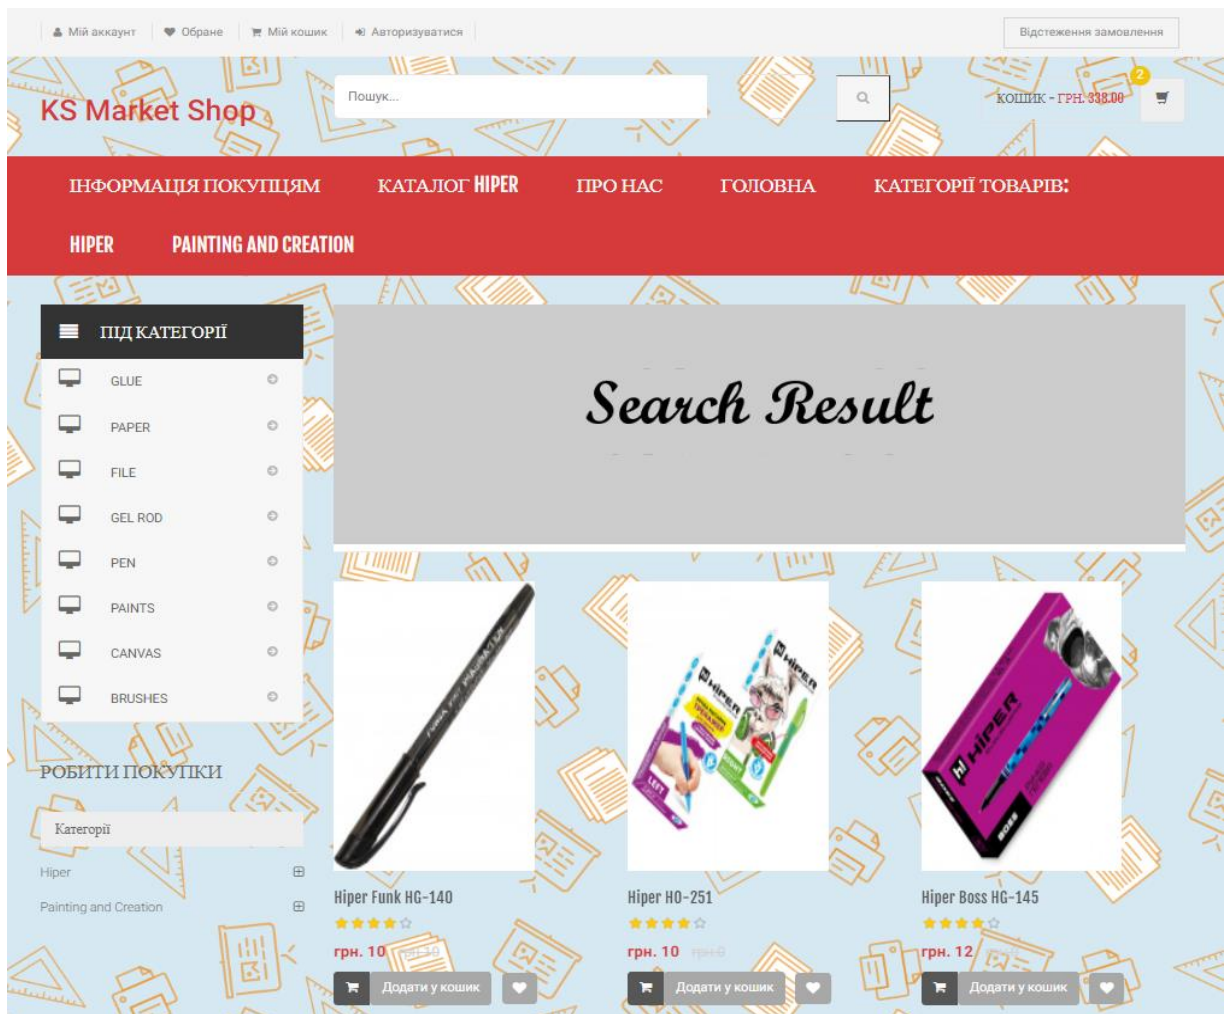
Мій аккаунт | Обране | Мій кошик | Авторизуватися

Відстеження замовлення

KS Market Shop

Пошук...

2

КОШИК - ГРН. 338.00

ІНФОРМАЦІЯ ПОКУПЦЯМ КАТАЛОГ HIPER ПРО НАС ГОЛОВНА КАТЕГОРІЇ ТОВАРІВ:

HIPER PAINTING AND CREATION

ПІД КАТЕГОРІЇ

GLUE
PAPER
FILE
GEL ROD
PEN
PAINTS
CANVAS
BRUSHES

РОБИТИ ПОКУПКИ

Категорії

Hiper

Painting and Creation

Search Result

Hiper Funk HG-140
грн. 10 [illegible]
Додати у кошик

Hiper HO-251
грн. 10 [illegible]
Додати у кошик

Hiper Boss HG-145
грн. 12 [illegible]
Додати у кошик